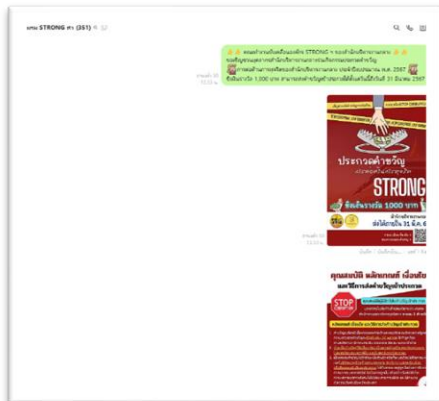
ชมรม STRONG ศร (351)

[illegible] ขอแจ้งร่วมกันขับเคลื่อนชมรม STRONG ฯ ของสำนักบริหารงานกลาง ขอเชิญชวนบุคลากรสำนักบริหารงานกลางร่วมกิจกรรมประกวดคำขวัญ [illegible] ต่อต้านการทุจริตของสำนักบริหารงานกลาง ประจำปีงบประมาณ พ.ศ. 2567 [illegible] ชิงเงินรางวัล 1,000 บาท สามารถส่งคำขวัญเข้าประกวดได้ตั้งแต่วันนี้ถึงวันที่ 31 มีนาคม 2567

อ่านแล้ว 15
13.23 น.

ประกวดคำขวัญ
STRONG
ชิงเงินรางวัล 1000 บาท
ส่งได้ภายใน 31 มี.ค. 6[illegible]

อ่านแล้ว 15
13.23 น.

คุณสมบัติ หลักเกณฑ์ เงื่อนไข
และวิธีการส่งคำขวัญเข้าประกวด
STOP